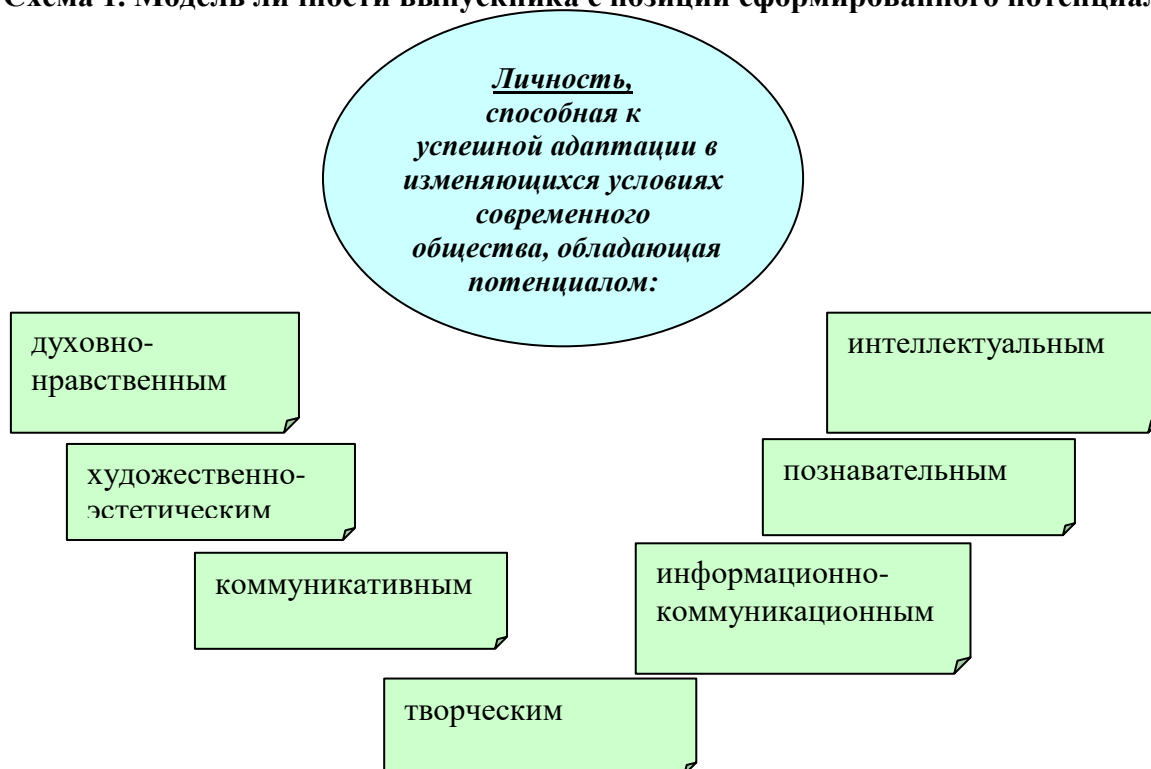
Схема 1. Модель личности выпускника с позиции сформированного потенциал

Личность, способная к успешной адаптации в изменяющихся условиях современного общества, обладающая потенциалом:

духовно-нравственным

интеллектуальным

художественно-эстетическим

познавательным

коммуникативным

информационно-коммуникационным

творческим